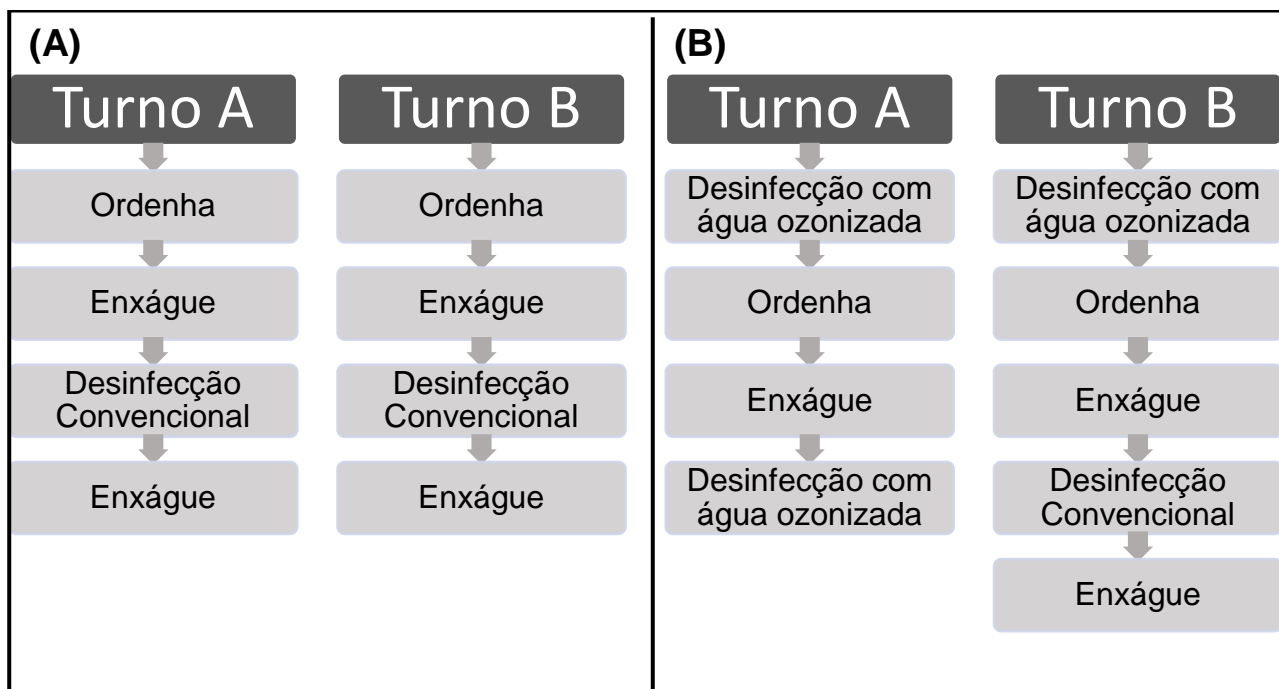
(A)

Turno A

Ordenha

Enxágue

Desinfecção Convencional

Enxágue

Turno B

Ordenha

Enxágue

Desinfecção Convencional

Enxágue

(B)

Turno A

Desinfecção com água ozonizada

Ordenha

Enxágue

Desinfecção com água ozonizada

Turno B

Desinfecção com água ozonizada

Ordenha

Enxágue

Desinfecção Convencional

Enxágue